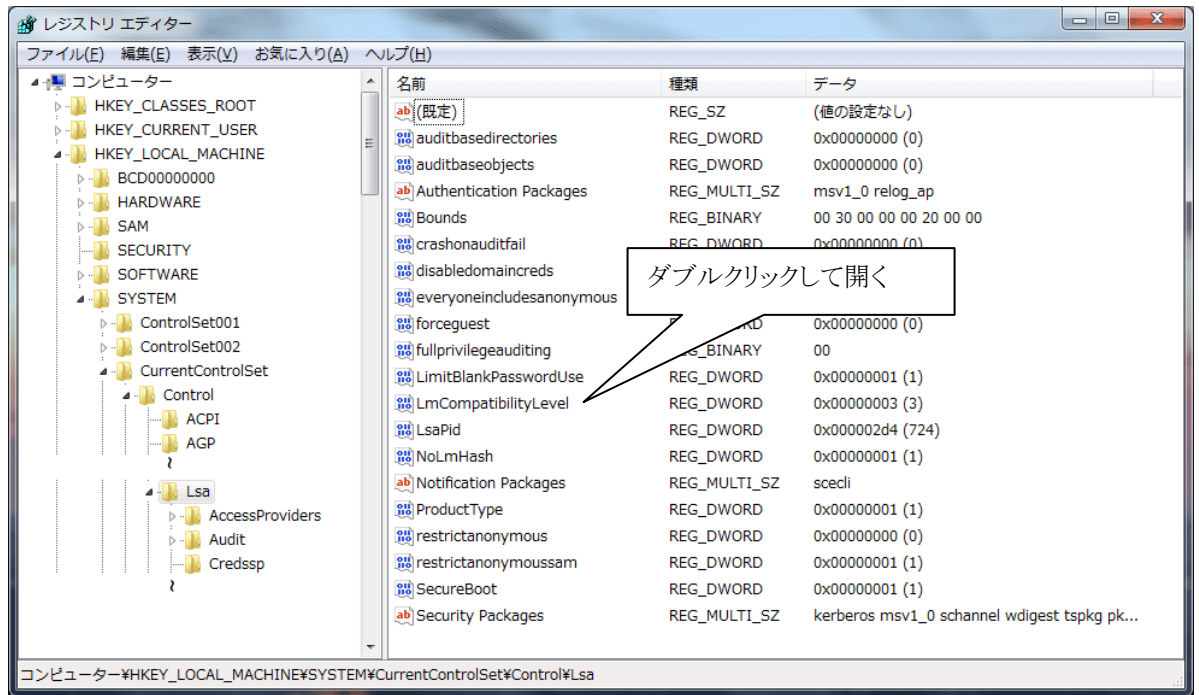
レジストリ エディター

ファイル(F) 編集(E) 表示(V) お気に入り(A) ヘルプ(H)

コンピューター
HKEY_CLASSES_ROOT
HKEY_CURRENT_USER
HKEY_LOCAL_MACHINE
BCD00000000
HARDWARE
SAM
SECURITY
SOFTWARE
SYSTEM
ControlSet001
ControlSet002
CurrentControlSet
Control
ACPI
AGP
Lsa
AccessProviders
Audit
Credssp

| 名前 | 種類 | データ |
|---|---|---|
| (既定) | REG_SZ | (値の設定なし) |
| auditbasedirectories | REG_DWORD | 0x00000000 (0) |
| auditbaseobjects | REG_DWORD | 0x00000000 (0) |
| Authentication Packages | REG_MULTI_SZ | msv1_0 relog_ap |
| Bounds | REG_BINARY | 00 30 00 00 00 20 00 00 |
| crashonauditfail | REG_DWORD | 0x00000000 (0) |
| disabledomaincreds | | |
| everyoneincludesanonymous | | |
| forceguest | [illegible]RD | 0x00000000 (0) |
| fullprivilegeauditing | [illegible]_BINARY | 00 |
| LimitBlankPasswordUse | REG_DWORD | 0x00000001 (1) |
| LmCompatibilityLevel | REG_DWORD | 0x00000003 (3) |
| LsaPid | REG_DWORD | 0x000002d4 (724) |
| NoLmHash | REG_DWORD | 0x00000001 (1) |
| Notification Packages | REG_MULTI_SZ | scecli |
| ProductType | REG_DWORD | 0x00000001 (1) |
| restrictanonymous | REG_DWORD | 0x00000000 (0) |
| restrictanonymoussam | REG_DWORD | 0x00000001 (1) |
| SecureBoot | REG_DWORD | 0x00000001 (1) |
| Security Packages | REG_MULTI_SZ | kerberos msv1_0 schannel wdigest tspkg pk... |

ダブルクリックして開く

コンピューター¥HKEY_LOCAL_MACHINE¥SYSTEM¥CurrentControlSet¥Control¥Lsa